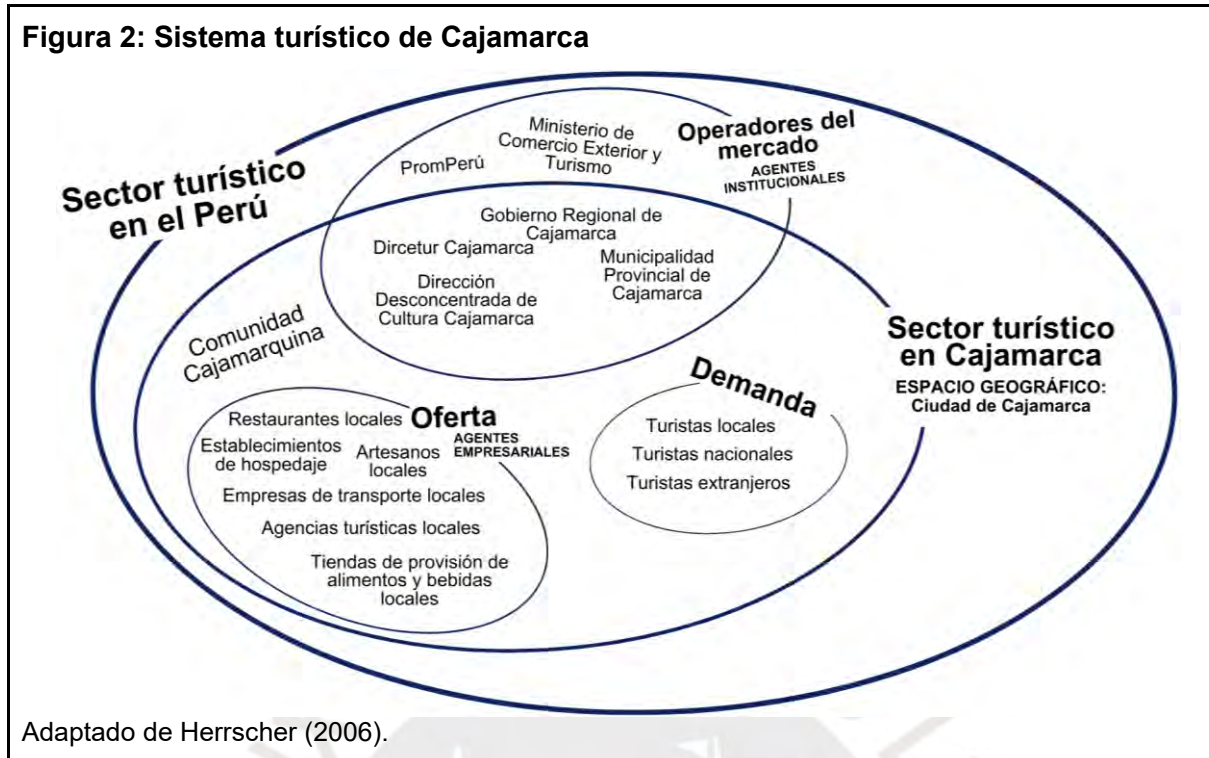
Figura 2: Sistema turístico de Cajamarca

Sector turístico en el Perú

PromPerú

Ministerio de Comercio Exterior y Turismo

Operadores del mercado
AGENTES INSTITUCIONALES

Gobierno Regional de Cajamarca

Dircetur Cajamarca

Municipalidad Provincial de Cajamarca

Dirección Desconcentrada de Cultura Cajamarca

Comunidad Cajamarquina

Sector turístico en Cajamarca
ESPACIO GEOGRÁFICO: Ciudad de Cajamarca

Demanda

Turistas locales
Turistas nacionales
Turistas extranjeros

Oferta
AGENTES EMPRESARIALES

Restaurantes locales
Establecimientos de hospedaje
Artesanos locales
Empresas de transporte locales
Agencias turísticas locales
Tiendas de provisión de alimentos y bebidas locales

Adaptado de Herrscher (2006).